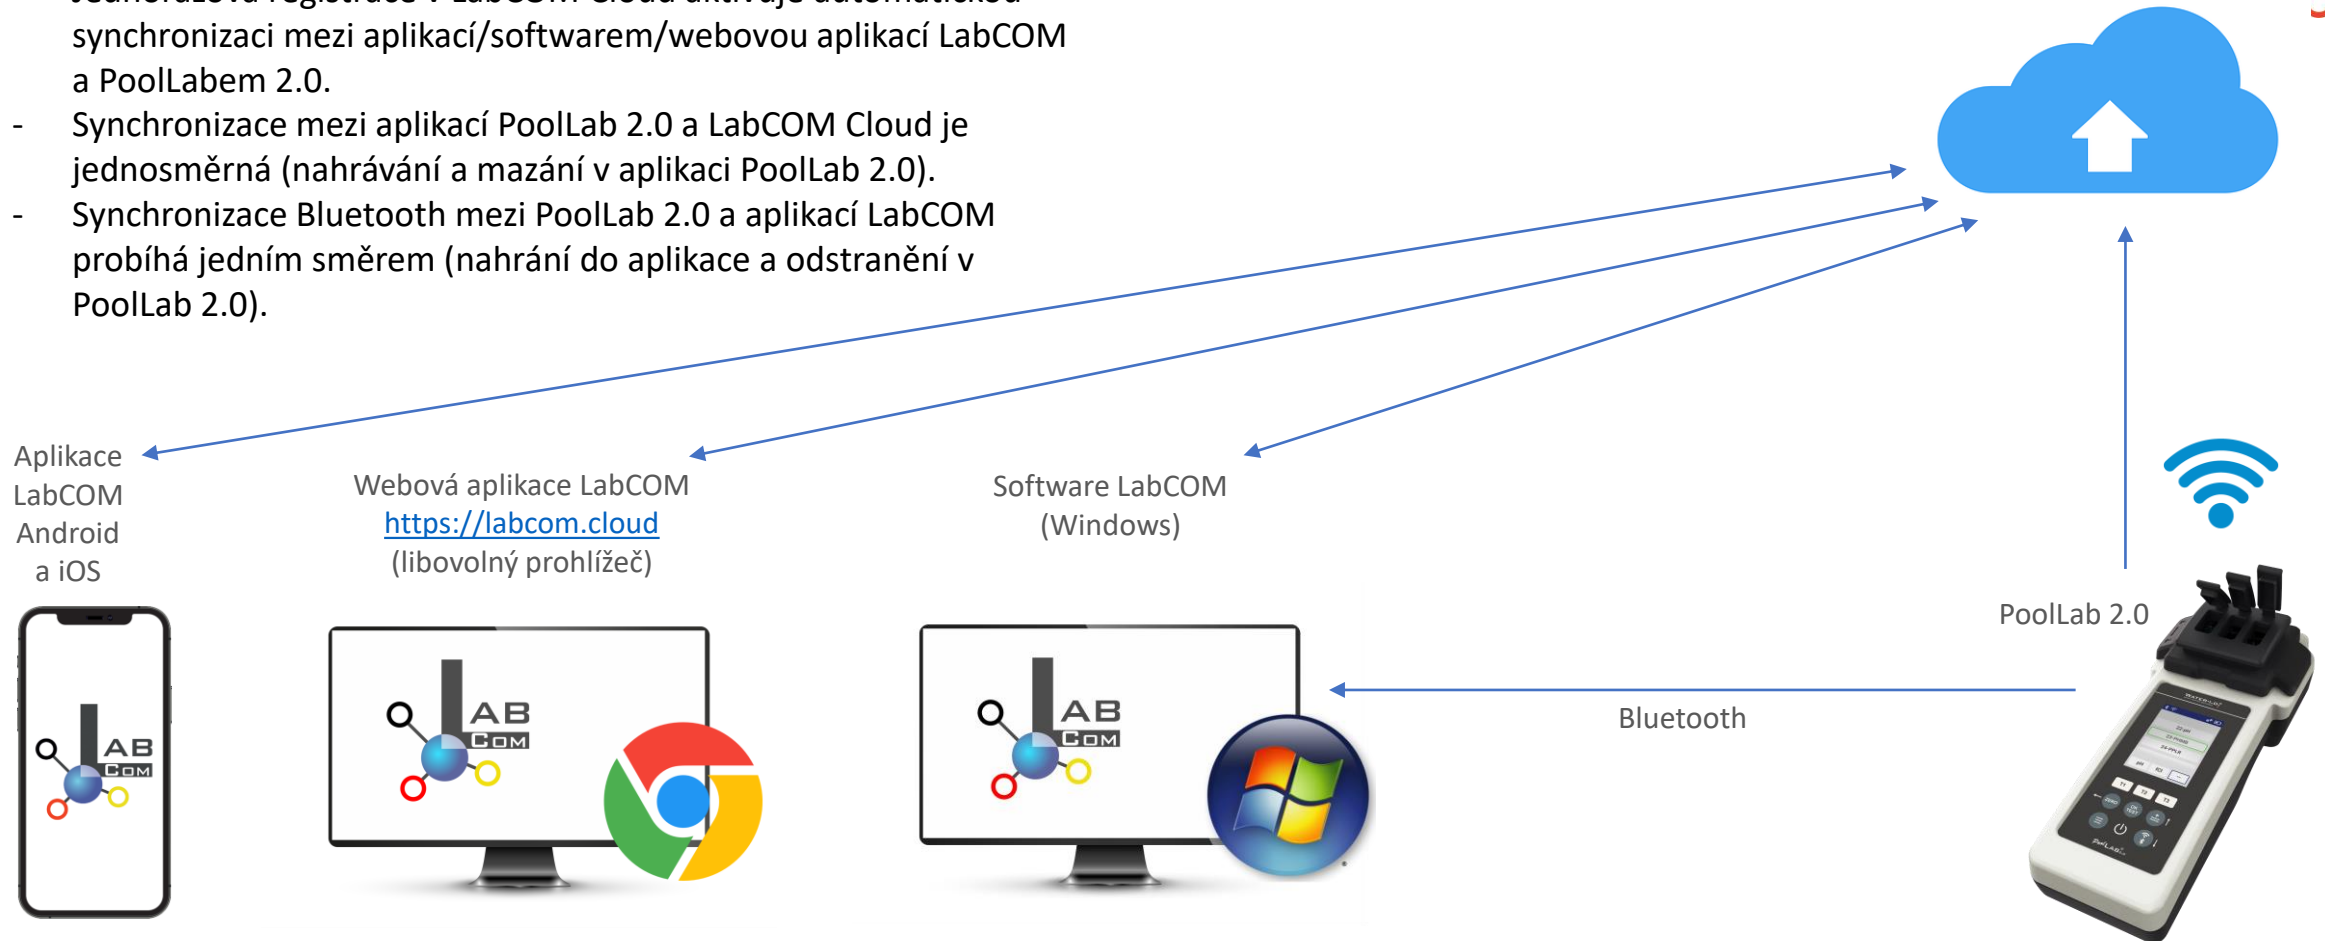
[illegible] synchronizaci mezi aplikací/softwarem/webovou aplikací LabCOM a PoolLabem 2.0.

- Synchronizace mezi aplikací PoolLab 2.0 a LabCOM Cloud je jednosměrná (nahrávání a mazání v aplikaci PoolLab 2.0).
- Synchronizace Bluetooth mezi PoolLab 2.0 a aplikací LabCOM probíhá jedním směrem (nahrání do aplikace a odstranění v PoolLab 2.0).

Aplikace LabCOM Android a iOS

Webová aplikace LabCOM
https://labcom.cloud
(libovolný prohlížeč)

Software LabCOM
(Windows)

PoolLab 2.0

Bluetooth

LAB COM

LAB COM

LAB COM